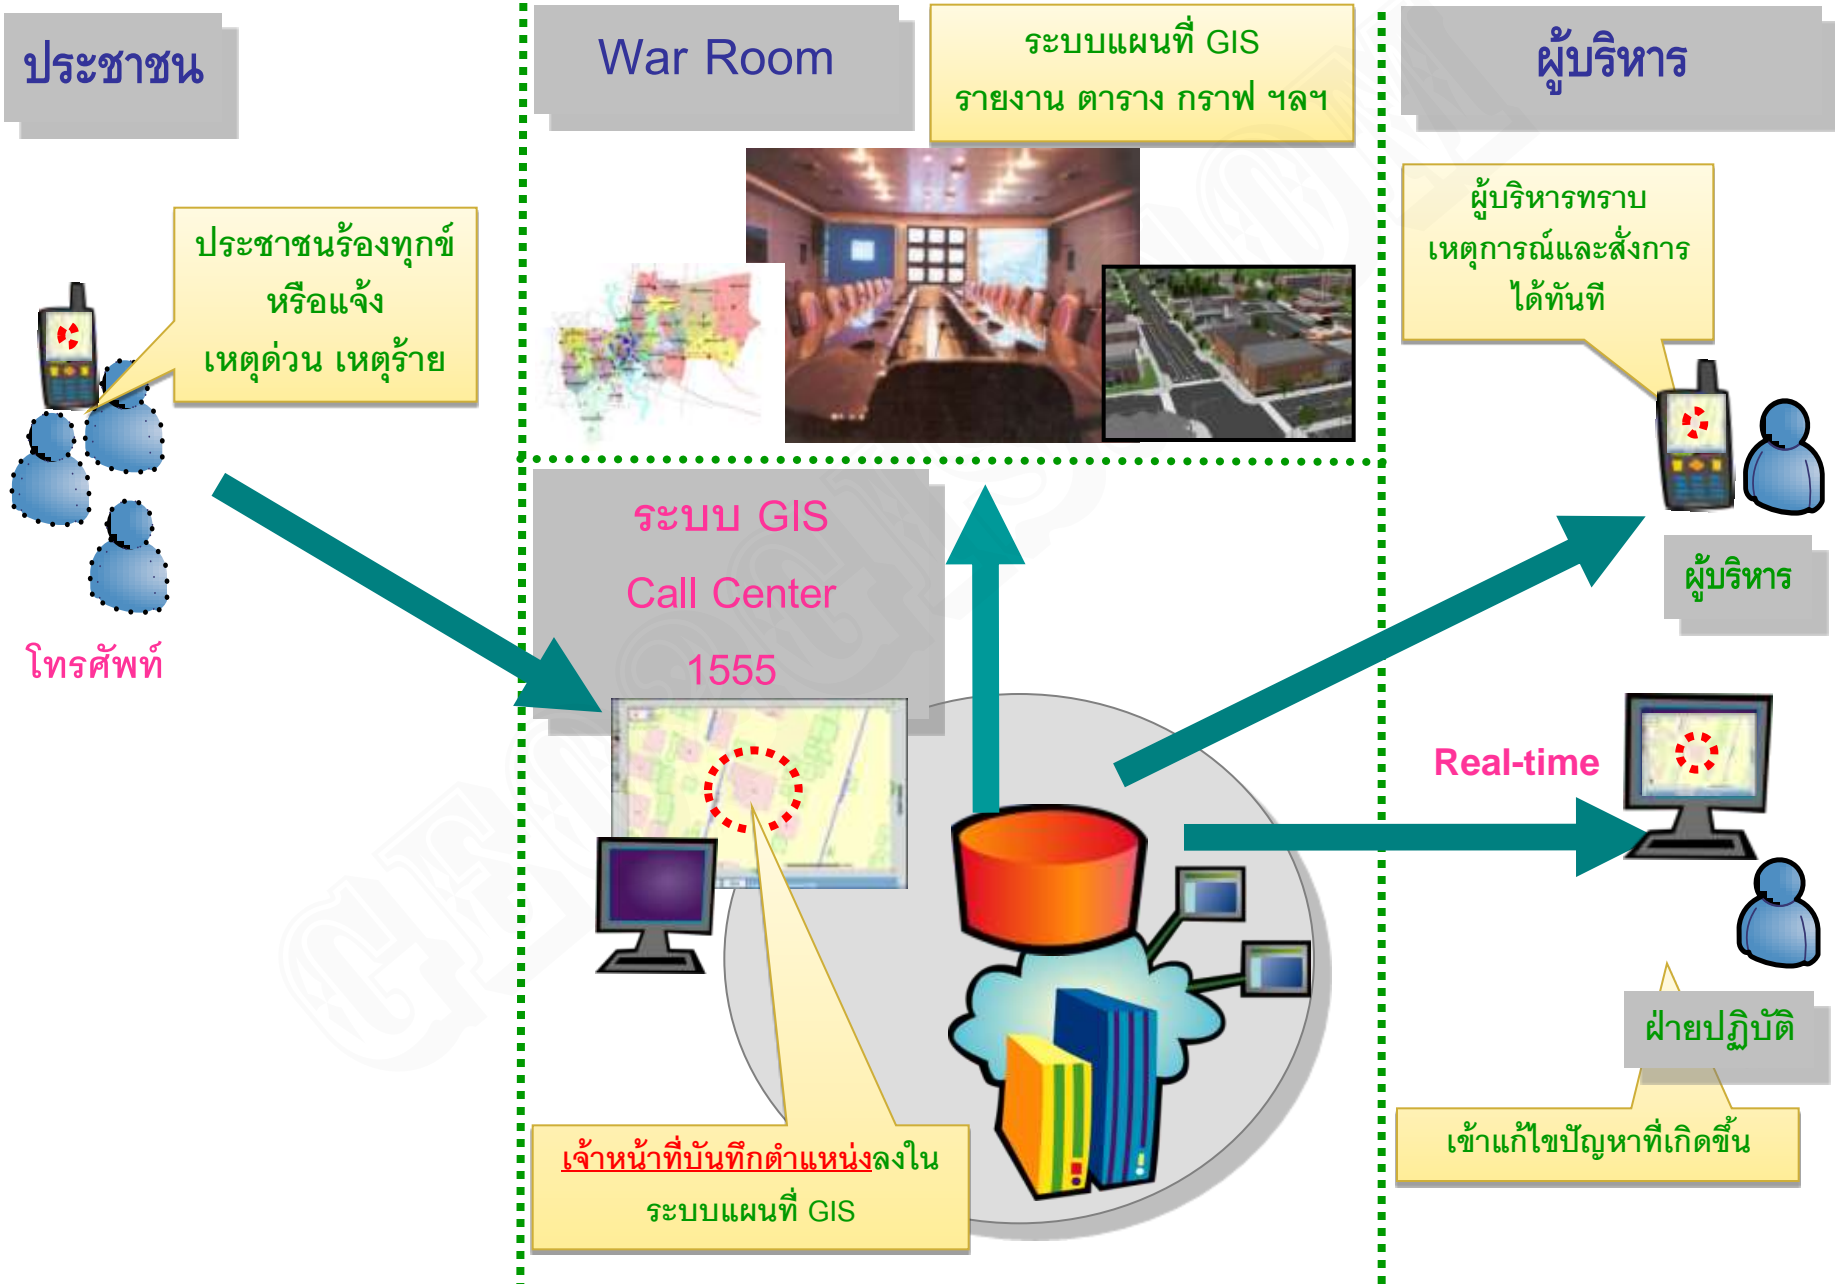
ประชาชน

War Room

ระบบแผนที่ GIS
รายงาน ตาราง กราฟ ฯลฯ

ผู้บริหาร

ประชาชนร้องทุกข์
หรือแจ้ง
เหตุด่วน เหตุร้าย

ผู้บริหารทราบ
เหตุการณ์และสั่งการ
ได้ทันที

โทรศัพท์

ระบบ GIS
Call Center
1555

ผู้บริหาร

Real-time

ฝ่ายปฏิบัติ

เข้าแก้ไขปัญหาที่เกิดขึ้น

เจ้าหน้าที่บันทึกตำแหน่งลงใน
ระบบแผนที่ GIS